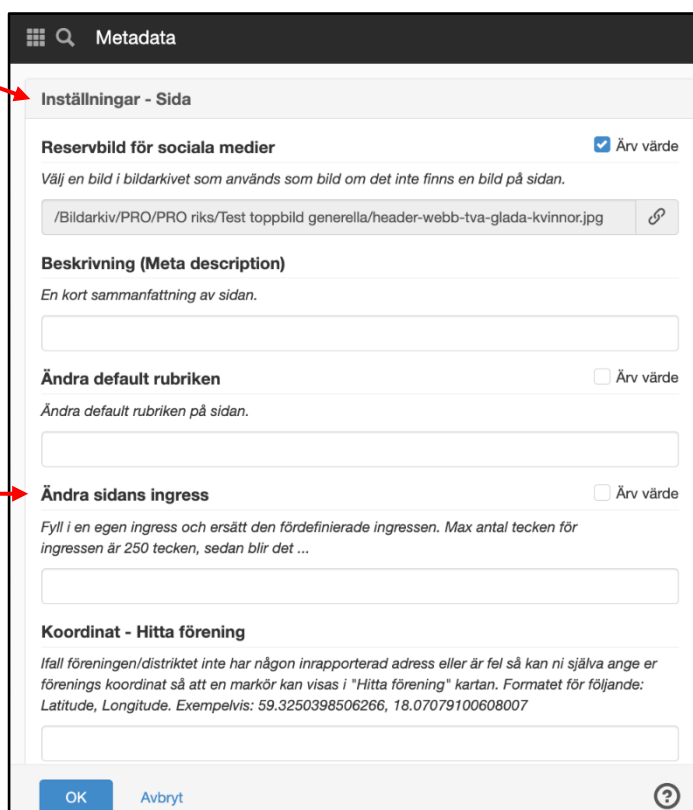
Metadata

Inställningar - Sida

Reservbild för sociala medier

Ärv värde

Välj en bild i bildarkivet som används som bild om det inte finns en bild på sidan.

/Bildarkiv/PRO/PRO riks/Test toppbild generella/header-webb-tva-glada-kvinnor.jpg

Beskrivning (Meta description)

En kort sammanfattning av sidan.

Ändra default rubriken

Ärv värde

Ändra default rubriken på sidan.

Ändra sidans ingress

Ärv värde

Fyll i en egen ingress och ersätt den fördefinierade ingressen. Max antal tecken för ingressen är 250 tecken, sedan blir det ...

Koordinat - Hitta förening

Ifall föreningen/distriktet inte har någon inrapporterad adress eller är fel så kan ni själva ange er förenings koordinat så att en markör kan visas i "Hitta förening" kartan. Formatet för följande: Latitude, Longitude. Exempelvis: 59.3250398506266, 18.07079100608007

OK

Avbryt

?